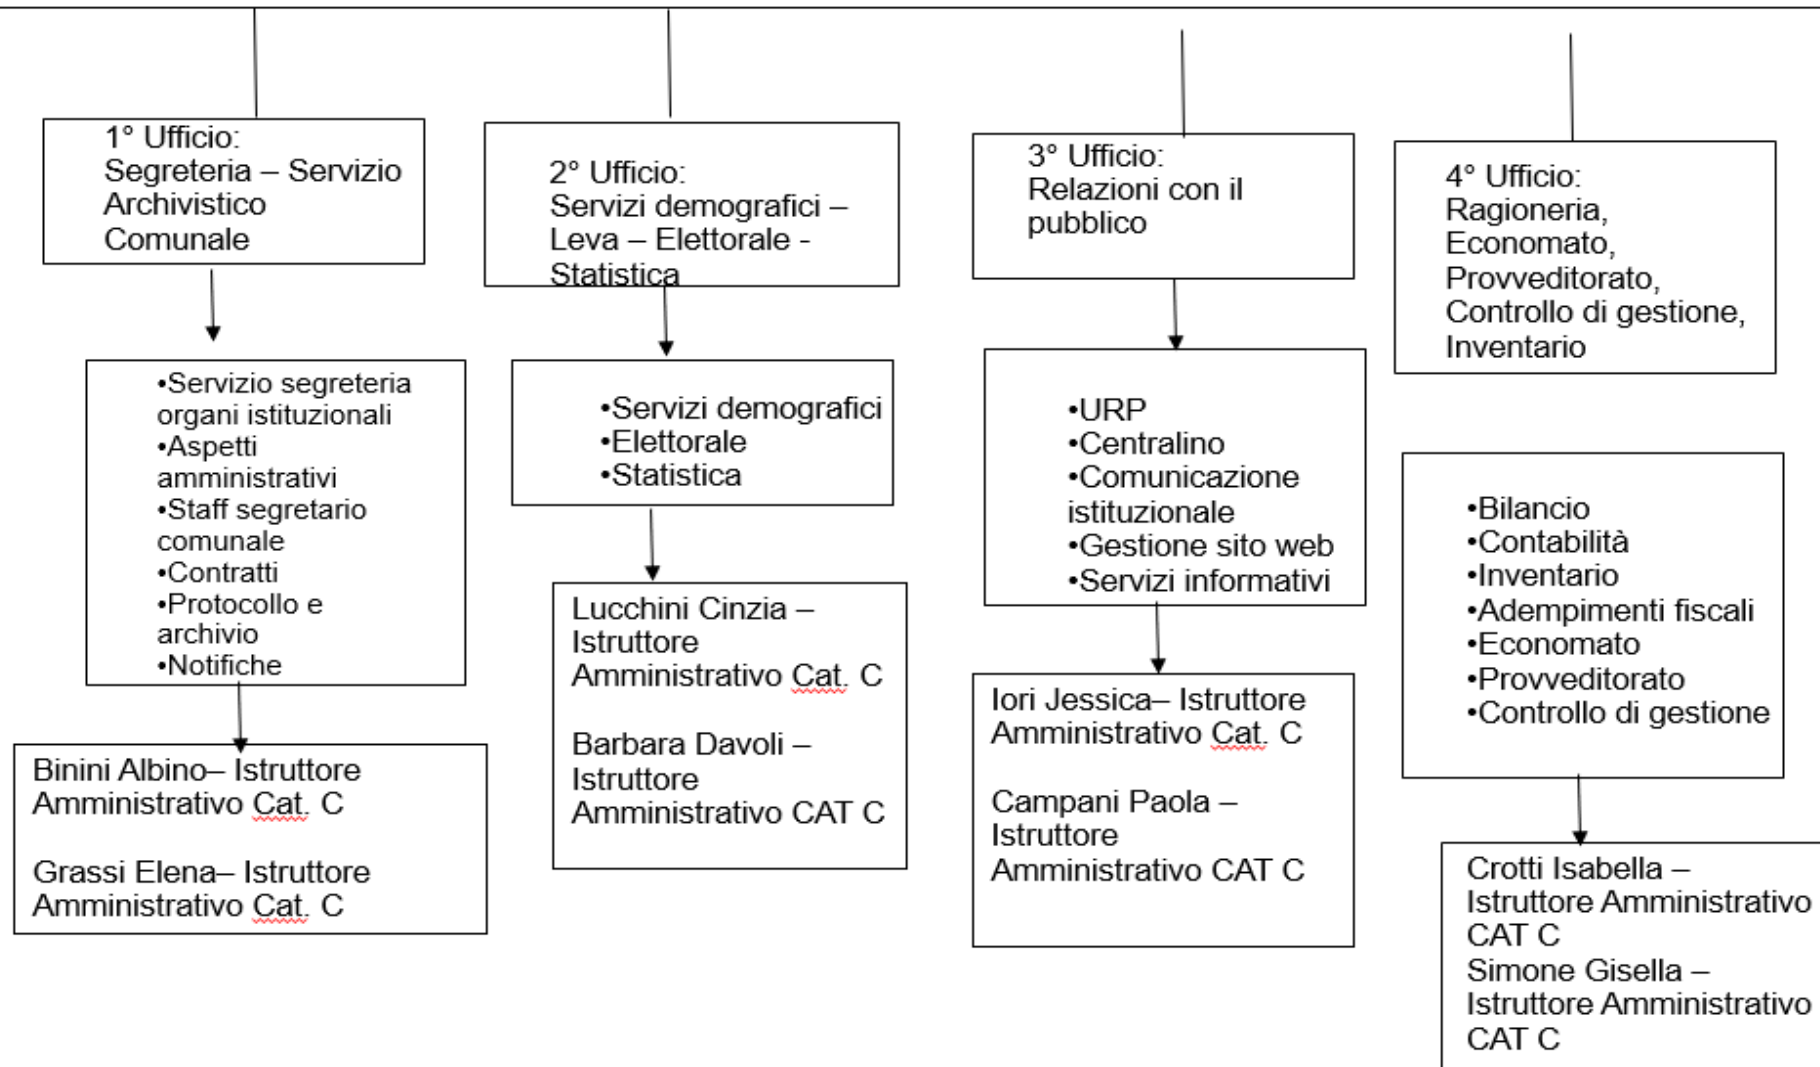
1° Ufficio:
Segreteria – Servizio Archivistico Comunale

•Servizio segreteria organi istituzionali
•Aspetti amministrativi
•Staff segretario comunale
•Contratti
•Protocollo e archivio
•Notifiche

Binini Albino– Istruttore Amministrativo Cat. C

Grassi Elena– Istruttore Amministrativo Cat. C

2° Ufficio:
Servizi demografici – Leva – Elettorale - Statistica

•Servizi demografici
•Elettorale
•Statistica

Lucchini Cinzia – Istruttore Amministrativo Cat. C

Barbara Davoli – Istruttore Amministrativo CAT C

3° Ufficio:
Relazioni con il pubblico

•URP
•Centralino
•Comunicazione istituzionale
•Gestione sito web
•Servizi informativi

Iori Jessica– Istruttore Amministrativo Cat. C

Campani Paola – Istruttore Amministrativo CAT C

4° Ufficio:
Ragioneria, Economato, Provveditorato, Controllo di gestione, Inventario

•Bilancio
•Contabilità
•Inventario
•Adempimenti fiscali
•Economato
•Provveditorato
•Controllo di gestione

Crotti Isabella – Istruttore Amministrativo CAT C
Simone Gisella – Istruttore Amministrativo CAT C